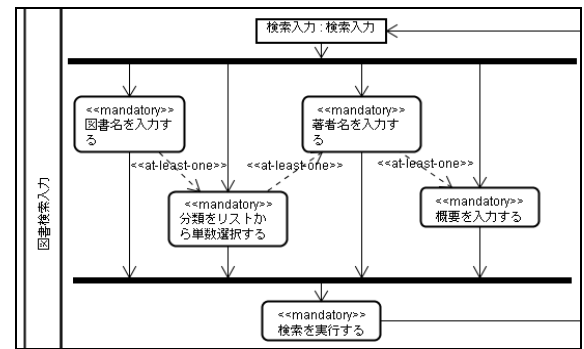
図書検索入力

検索入力 : 検索入力

<<mandatory>>
図書名を入力する

<<mandatory>>
著者名を入力する

<<at-least-one>>

<<at-least-one>>

<<at-least-one>>

<<mandatory>>
分類をリストから単数選択する

<<mandatory>>
概要を入力する

<<mandatory>>
検索を実行する